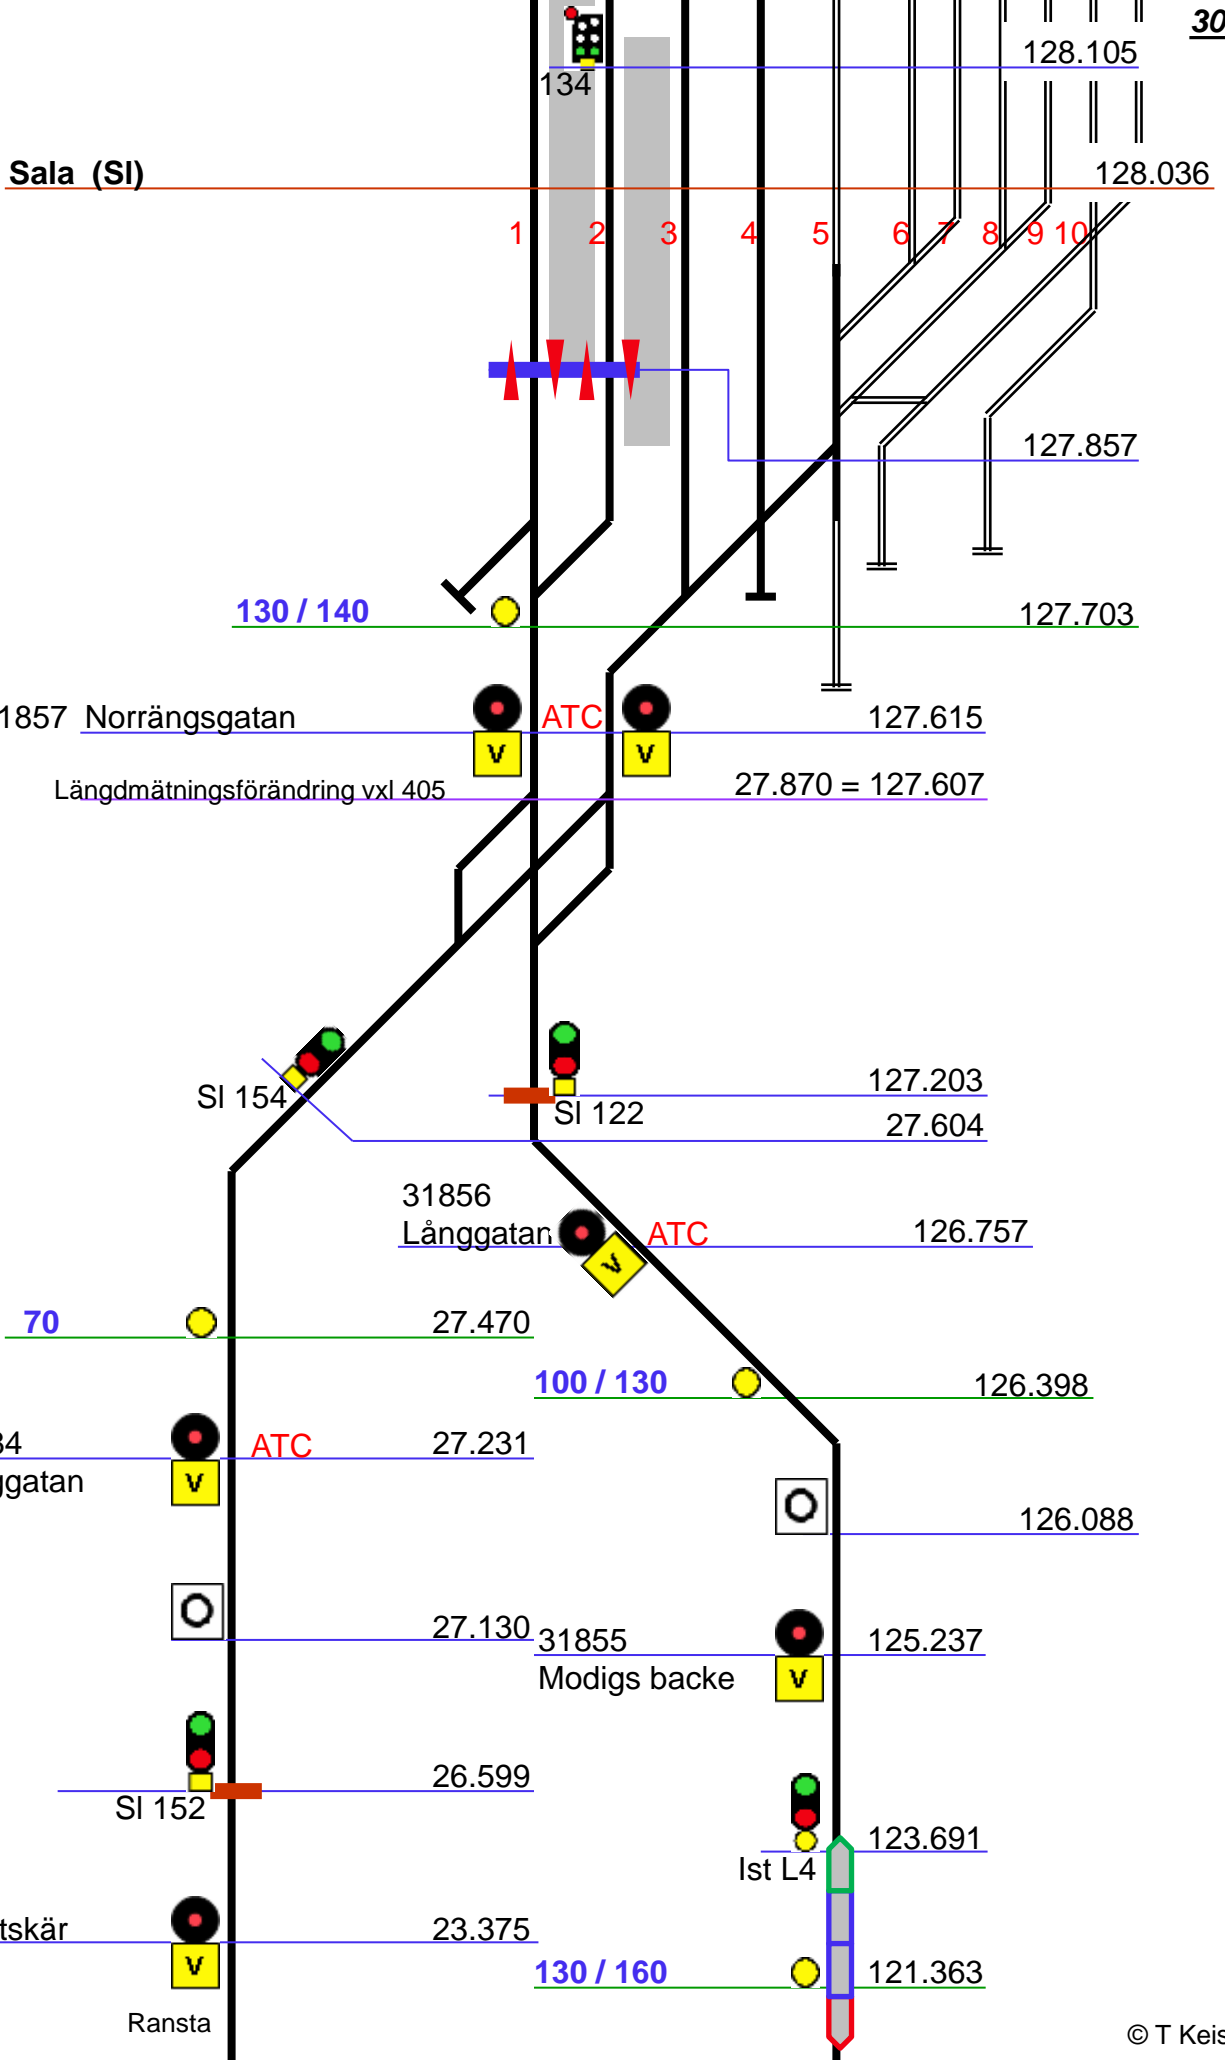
30

134

128.105

Sala (Sl)

128.036

1 2 3 4 5 6 7 8 9 10

127.857

130 / 140

127.703

1857 Norrängsgatan

V

ATC

V

127.615

Längdmätningsförändring vxl 405

27.870 = 127.607

Sl 154

Sl 122

127.203

27.604

31856 Långgatan

V

ATC

126.757

70

27.470

100 / 130

126.398

34 gatan

V

ATC

27.231

126.088

27.130

31855 Modigs backe

V

125.237

Sl 152

26.599

Ist L4

123.691

tskär

V

23.375

130 / 160

121.363

Ransta

© T Keis